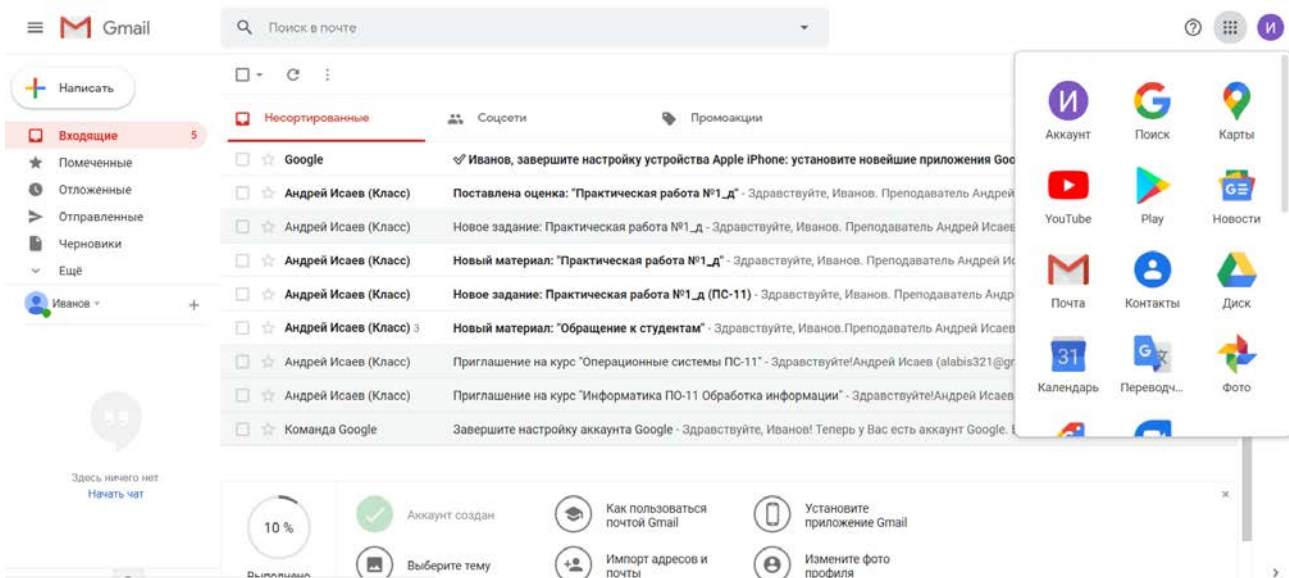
Gmail

Поиск в почте

И

Написать

Входящие 5
Помеченные
Отложенные
Отправленные
Черновики
Ещё

Иванов

Несортированные
Соцсети
Промоакции

Google ✓ Иванов, завершите настройку устройства Apple iPhone: установите новейшие приложения Goo
Андрей Исаев (Класс) Поставлена оценка: "Практическая работа №1_д" - Здравствуйте, Иванов. Преподаватель Андрей
Андрей Исаев (Класс) Новое задание: Практическая работа №1_д - Здравствуйте, Иванов. Преподаватель Андрей Исаев
Андрей Исаев (Класс) Новый материал: "Практическая работа №1_д" - Здравствуйте, Иванов. Преподаватель Андрей Ис
Андрей Исаев (Класс) Новое задание: Практическая работа №1_д (ПС-11) - Здравствуйте, Иванов. Преподаватель Андр
Андрей Исаев (Класс) 3 Новый материал: "Обращение к студентам" - Здравствуйте, Иванов.Преподаватель Андрей Исаев
Андрей Исаев (Класс) Приглашение на курс "Операционные системы ПС-11" - Здравствуйте!Андрей Исаев (alabis321@gr
Андрей Исаев (Класс) Приглашение на курс "Информатика ПО-11 Обработка информации" - Здравствуйте!Андрей Исаев
Команда Google Завершите настройку аккаунта Google - Здравствуйте, Иванов! Теперь у Вас есть аккаунт Google. I

Аккаунт
Поиск
Карты
YouTube
Play
Новости
Почта
Контакты
Диск
31
Календарь
Переводч...
Фото

Здесь ничего нет
Начать чат

10 %
Выполнено

Аккаунт создан
Выберите тему
Как пользоваться почтой Gmail
Импорт адресов и почты
Установите приложение Gmail
Измените фото профиля